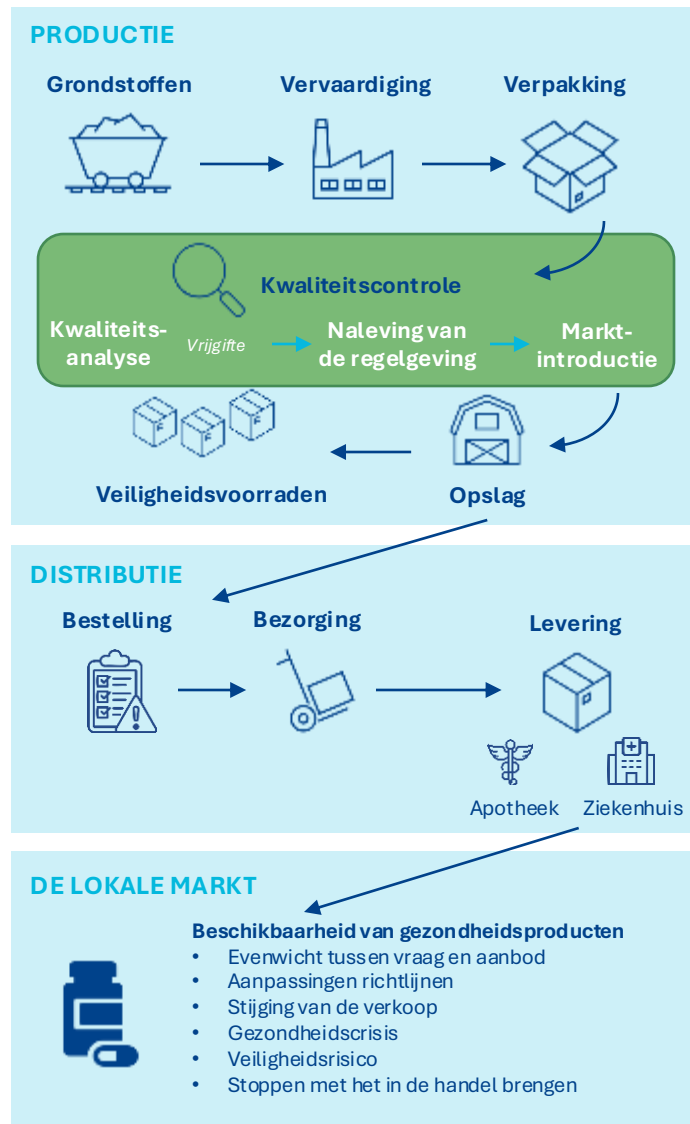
PRODUCTIE

Grondstoffen

Vervaardiging

Verpakking

Kwaliteitscontrole

Kwaliteitsanalyse

Vrijgifte

Naleving van de regelgeving

Marktintroductie

Veiligheidsvoorraden

Opslag

DISTRIBUTIE

Bestelling

Bezorging

Levering

Apotheek

Ziekenhuis

DE LOKALE MARKT

Beschikbaarheid van gezondheidsproducten
- Evenwicht tussen vraag en aanbod
- Aanpassingen richtlijnen
- Stijging van de verkoop
- Gezondheidscrisis
- Veiligheidsrisico
- Stoppen met het in de handel brengen